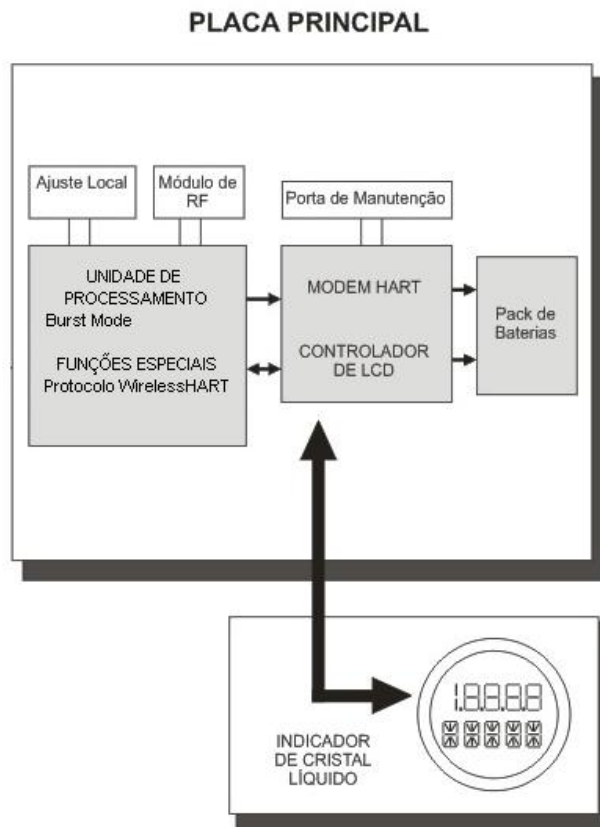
PLACA PRINCIPAL

Ajuste Local

Módulo de RF

Porta de Manutenção

UNIDADE DE PROCESSAMENTO
Burst Mode

FUNÇÕES ESPECIAIS
Protocolo WirelessHART

MODEM HART

CONTROLADOR DE LCD

Pack de Baterias

1.8.8.8.8

INDICADOR DE CRISTAL LÍQUIDO